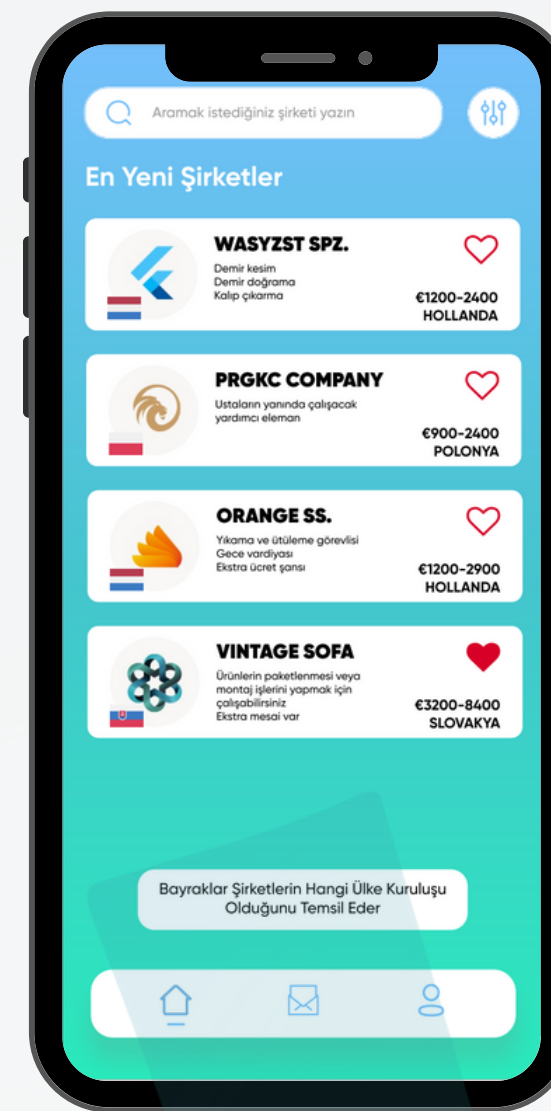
Aramak istediğiniz şirketi yazın

En Yeni Şirketler

WASYZST SPZ.
Demir kesim
Demir doğrama
Kalıp çıkarma
€1200-2400
HOLLANDA

PRGKC COMPANY
Ustaların yanında çalışacak yardımcı eleman
€900-2400
POLONYA

ORANGE SS.
Yıkama ve ütüleme görevlisi
Gece vardiyası
Ekstra ücret şansı
€1200-2900
HOLLANDA

VINTAGE SOFA
Ürünlerin paketlenmesi veya montaj işlerini yapmak için çalışabilirsiniz
Ekstra mesai var
€3200-8400
SLOVAKYA

Bayraklar Şirketlerin Hangi Ülke Kuruluşu Olduğunu Temsil Eder